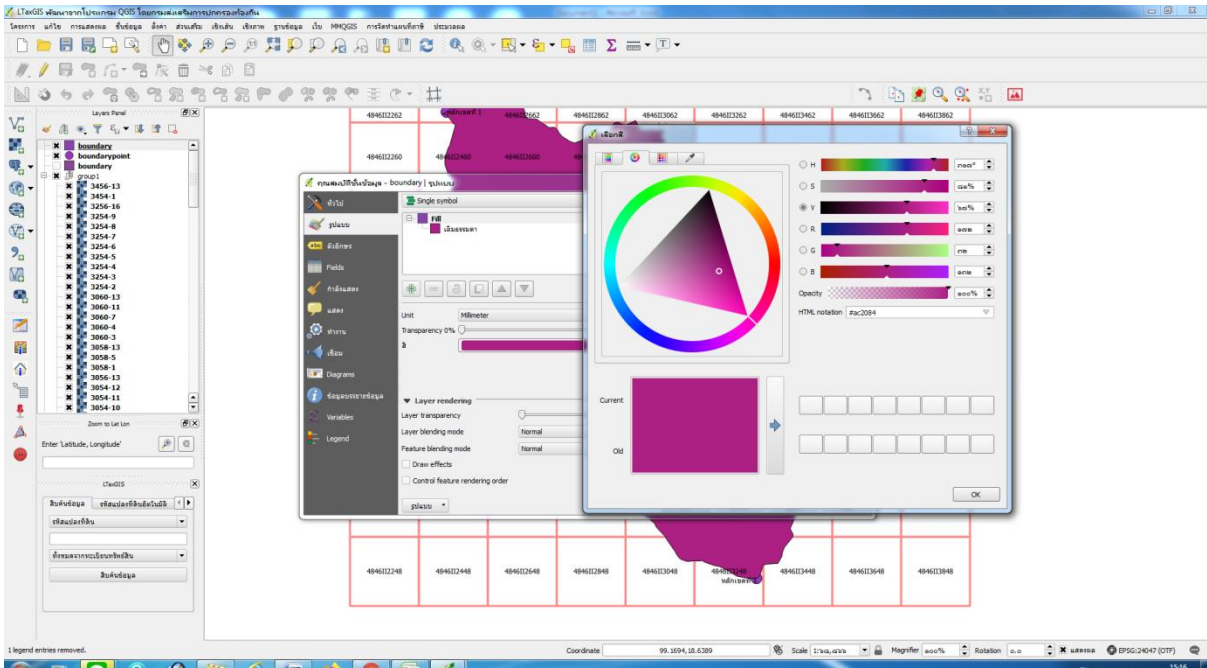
LTaxGIS พัฒนาจากโปรแกรม QGIS โดยกรมส่งเสริมการปกครองท้องถิ่น

โครงการ แก้ไข การแสดงผล ชั้นข้อมูล ตั้งค่า ส่วนเสริม เวิกเตอร์ แรสเตอร์ ฐานข้อมูล เว็บ MMQGIS การจัดทำแผนที่ภาษี ประมวลผล

Layers Panel

boundary
boundarypoint
boundary
group1
3456-13
3454-1
3256-16
3254-9
3254-8
3254-7
3254-6
3254-5
3254-4
3254-3
3254-2
3060-13
3060-11
3060-7
3060-4
3060-3
3058-13
3058-5
3058-1
3056-13
3054-12
3054-11
3054-10

Zoom to Lat Lon

Enter 'Latitude, Longitude'

LTaxGIS

สืบค้นข้อมูล

รหัสแปลงที่ดิน

สืบค้นข้อมูล

4846II2262
4846II2662
4846II2862
4846II3062
4846II3262
4846II3462
4846II3662
4846II3862
4846II2260
4846II2460
4846II2660

คุณสมบัติชั้นข้อมูล - boundary | รูปแบบ

ทั่วไป
รูปแบบ
ตัวอักษร
Fields
การแสดงผล
แสดง
ทำงาน
เชื่อม
Diagrams
ข้อมูลอธิบายข้อมูล
Variables
Legend

Single symbol
Fill
เติมธรรมดา

Unit
Millimeter
Transparency 0%

Layer rendering
Layer transparency
Layer blending mode
Normal
Feature blending mode
Normal
Draw effects
Control feature rendering order

รูปแบบ

เลือกสี

H
S
V
R
G
B
Opacity
HTML notation #ac2084

Current
Old

OK

4846II2248
4846II2448
4846II2648
4846II2848
4846II3048
4846II3248
4846II3448
4846II3648
4846II3848

1 legend entries removed.

Coordinate 99.1694,18.6389
Scale
Magnifier
Rotation
EPSG:24047 (OTF)